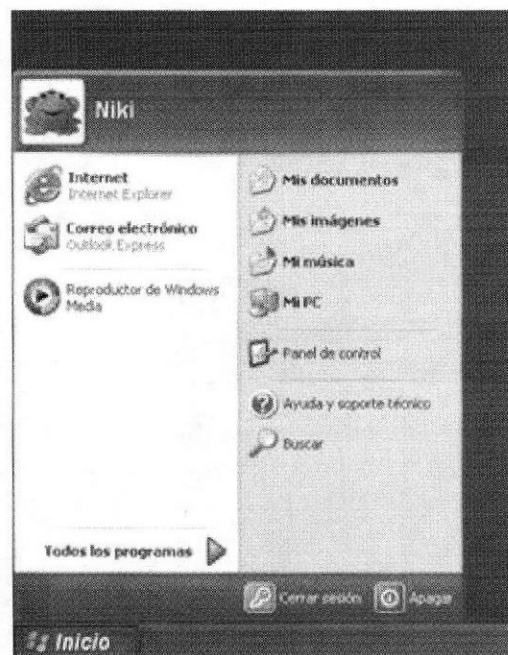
Niki

Internet
Internet Explorer

Correo electrónico
Outlook Express

Reproductor de Windows Media

Todos los programas

Mis documentos

Mis imágenes

Mi música

Mi PC

Panel de control

Ayuda y soporte técnico

Buscar

Cerrar sesión

Apagar

Inicio